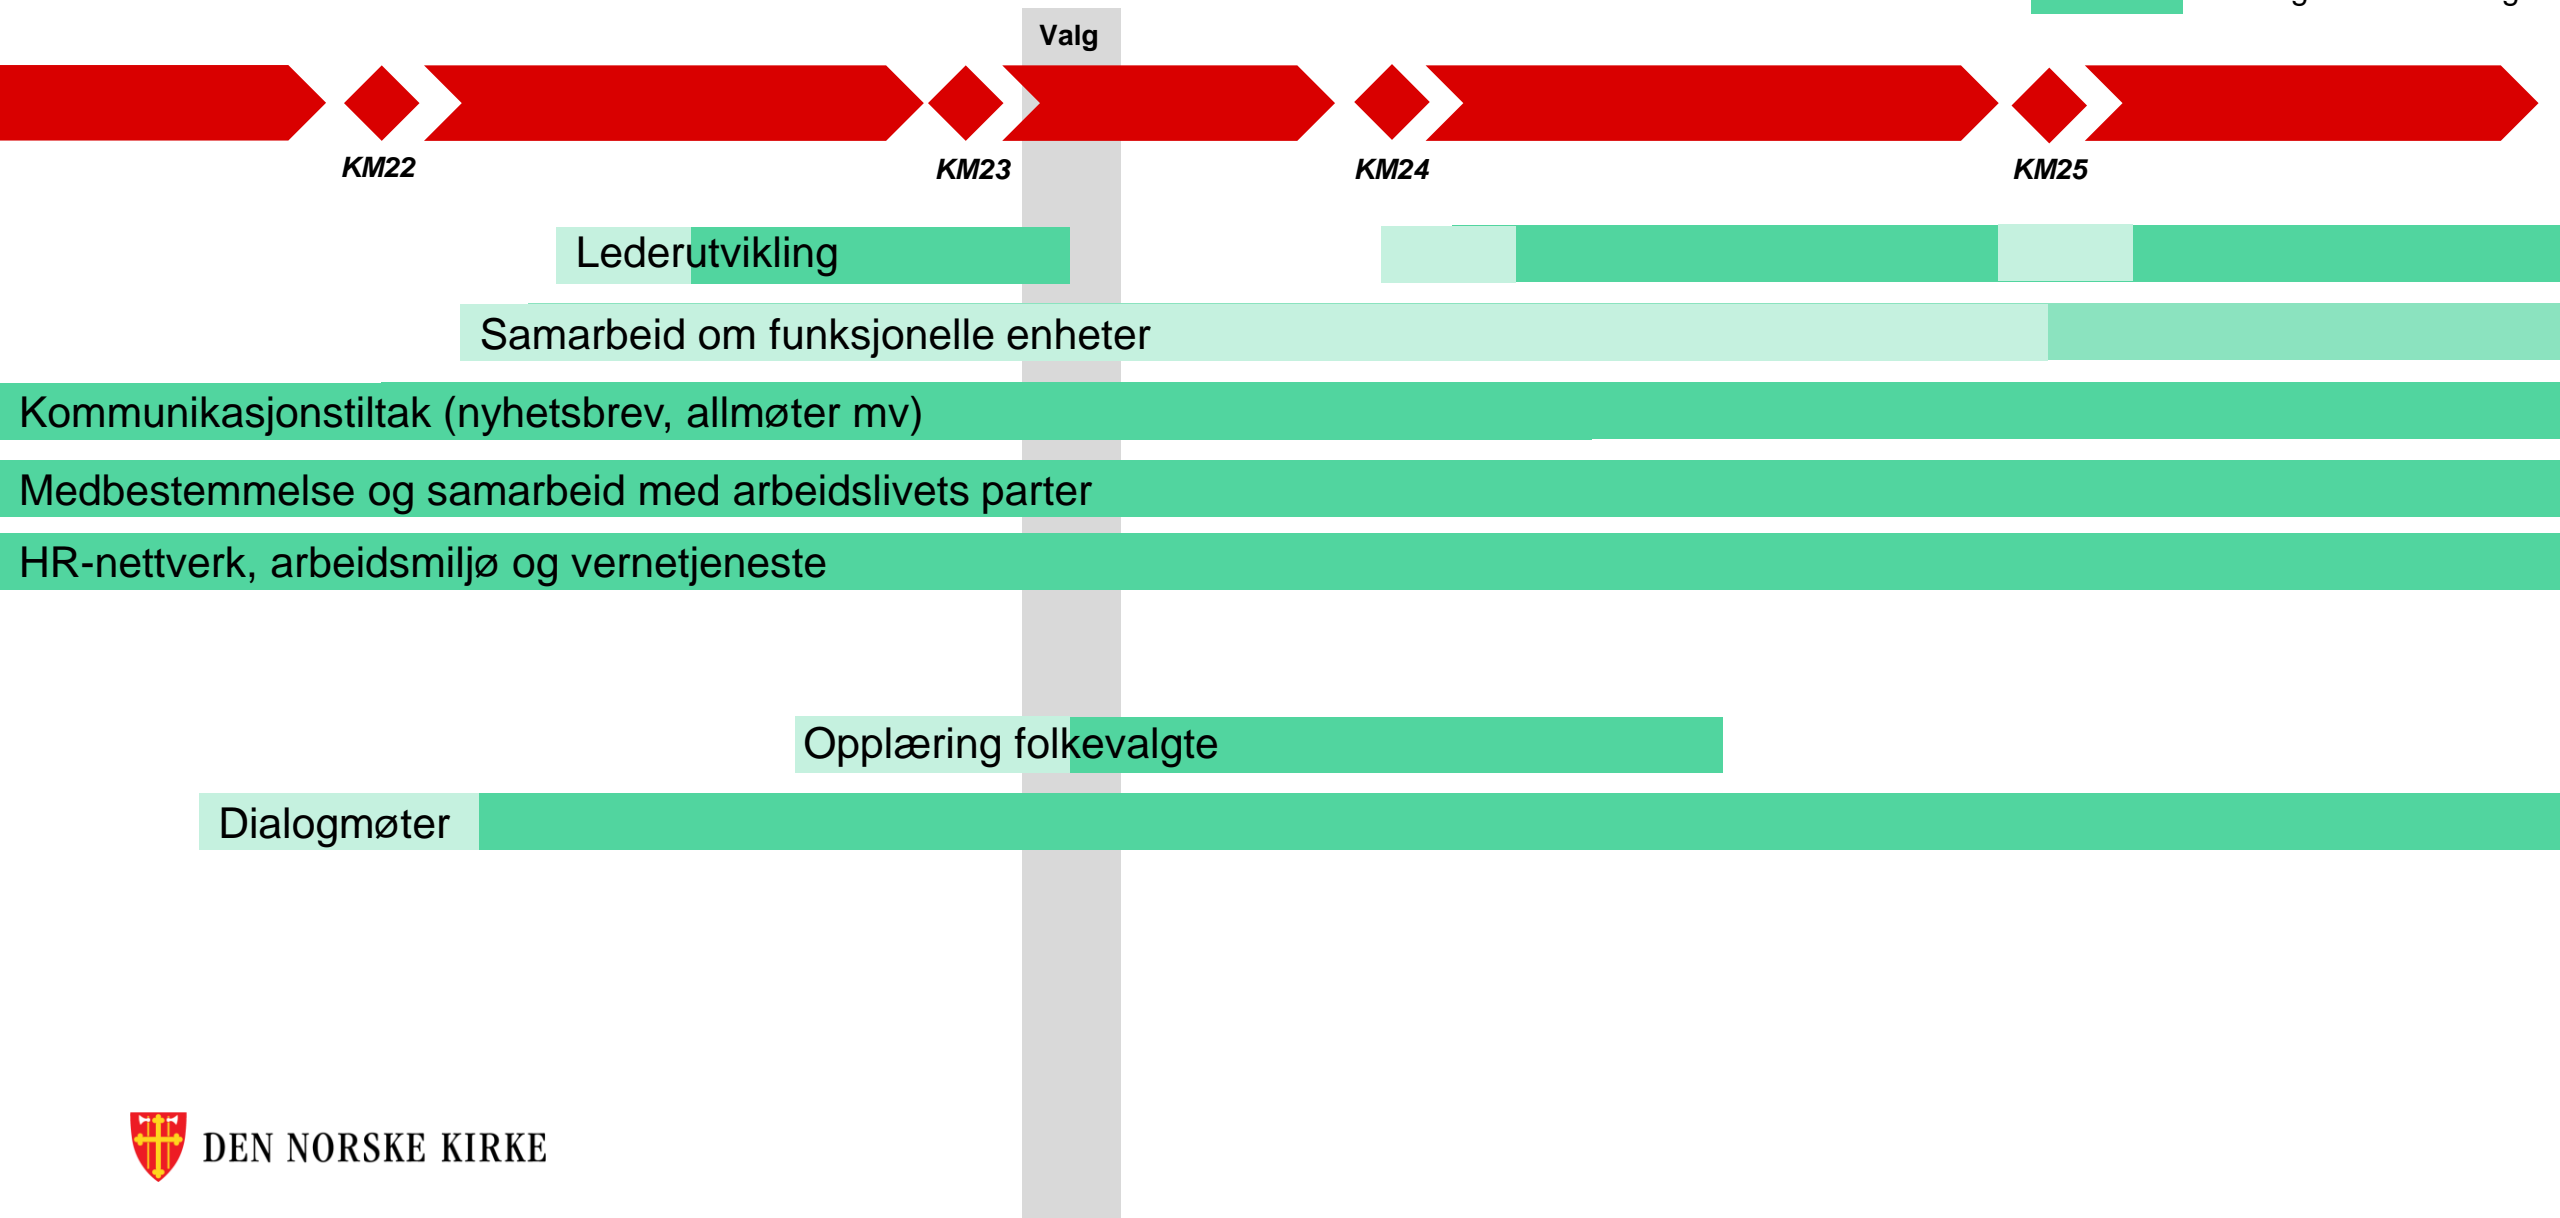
Valg

KM22

KM23

KM24

KM25

Lederutvikling

Samarbeid om funksjonelle enheter

Kommunikasjonstiltak (nyhetsbrev, allmøter mv)

Medbestemmelse og samarbeid med arbeidslivets parter

HR-nettverk, arbeidsmiljø og vernetjeneste

Opplæring folkevalgte

Dialogmøter

DEN NORSKE KIRKE